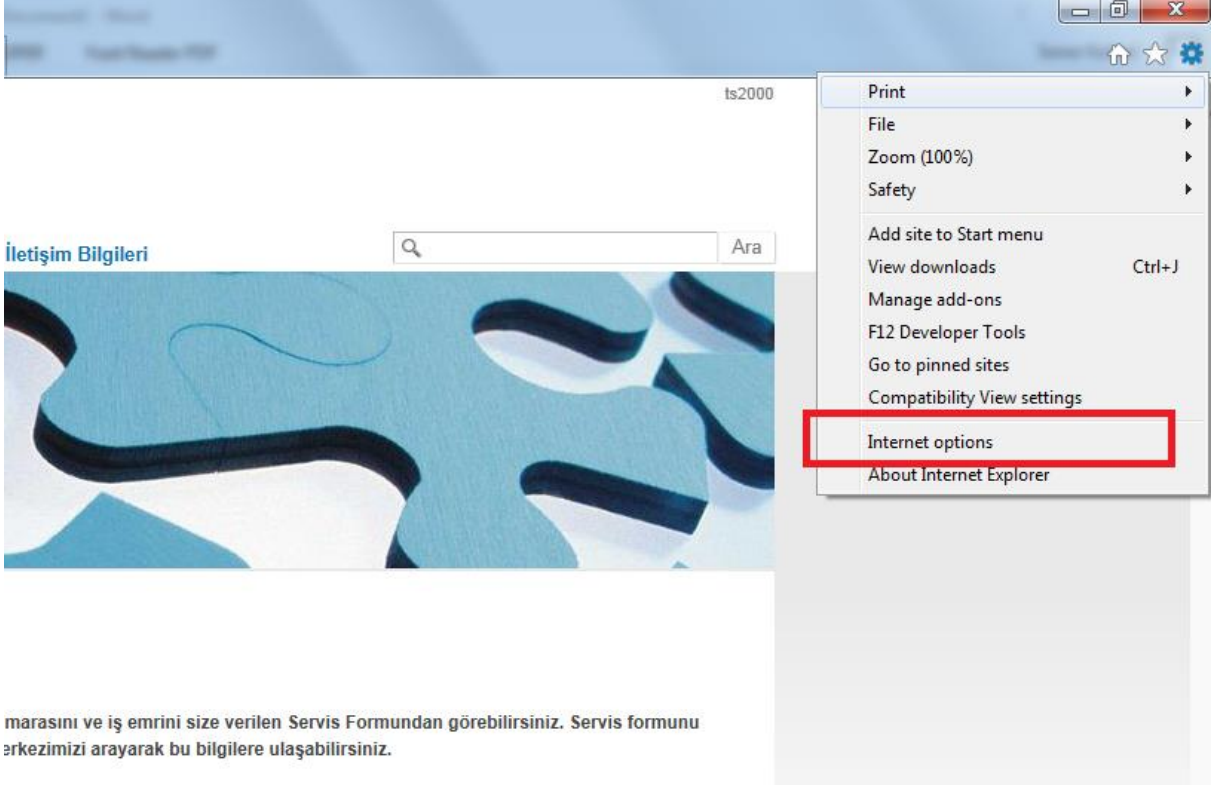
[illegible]
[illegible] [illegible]

ts2000

Print
File
Zoom (100%)
Safety
Add site to Start menu
View downloads Ctrl+J
Manage add-ons
F12 Developer Tools
Go to pinned sites
Compatibility View settings
Internet options
About Internet Explorer

İletişim Bilgileri

Ara

marasını ve iş emrini size verilen Servis Formundan görebilirsiniz. Servis formunu
ɛrkezimizi arayarak bu bilgilere ulaşabilirsiniz.